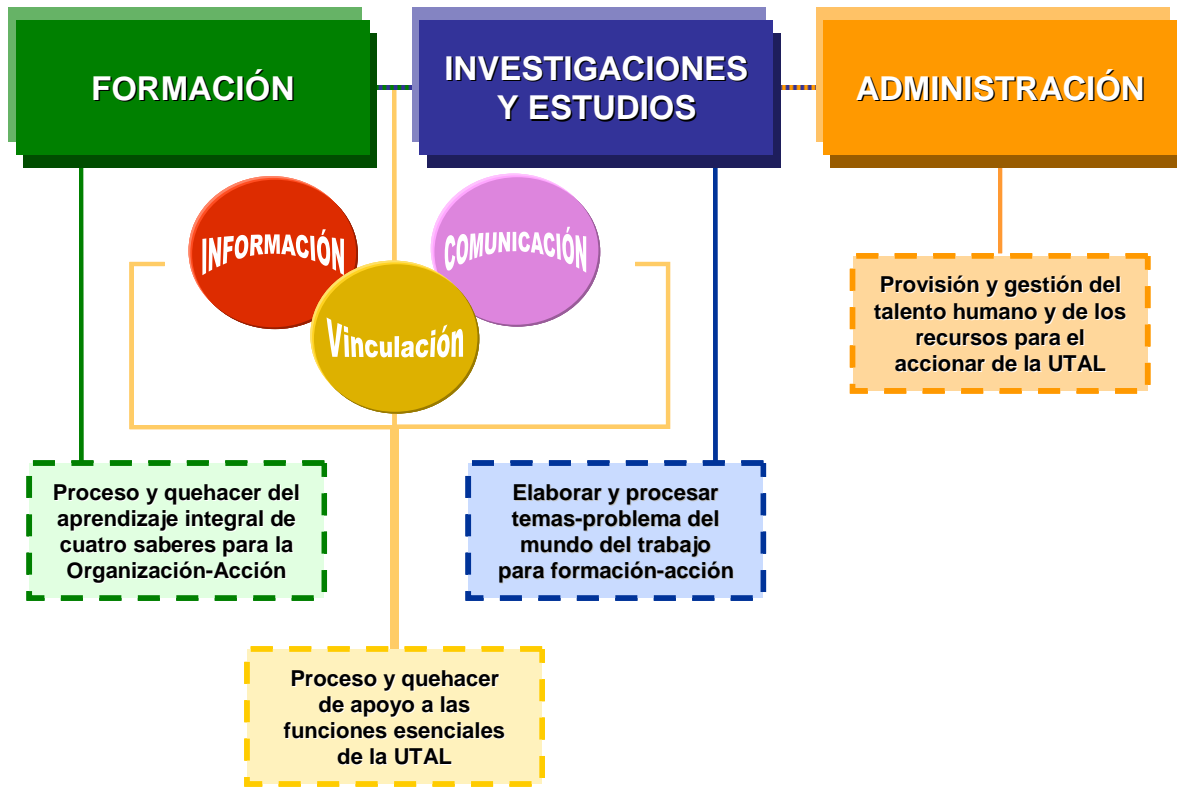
FORMACIÓN

INVESTIGACIONES Y ESTUDIOS

ADMINISTRACIÓN

INFORMACIÓN

COMUNICACIÓN

Vinculación

Provisión y gestión del talento humano y de los recursos para el accionar de la UTAL

Proceso y quehacer del aprendizaje integral de cuatro saberes para la Organización-Acción

Elaborar y procesar temas-problema del mundo del trabajo para formación-acción

Proceso y quehacer de apoyo a las funciones esenciales de la UTAL